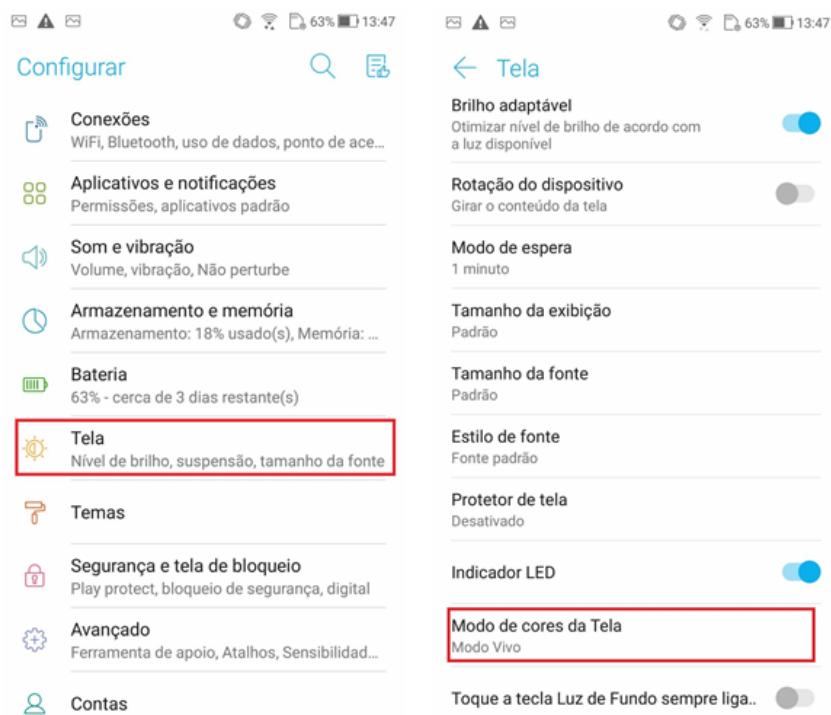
63% 13:47

Configurar

Conexões
WiFi, Bluetooth, uso de dados, ponto de ace...

Aplicativos e notificações
Permissões, aplicativos padrão

Som e vibração
Volume, vibração, Não perturbe

Armazenamento e memória
Armazenamento: 18% usado(s), Memória: ...

Bateria
63% - cerca de 3 dias restante(s)

Tela
Nível de brilho, suspensão, tamanho da fonte

Temas

Segurança e tela de bloqueio
Play protect, bloqueio de segurança, digital

Avançado
Ferramenta de apoio, Atalhos, Sensibilidad...

Contas

63% 13:47

Tela

Brilho adaptável
Otimizar nível de brilho de acordo com a luz disponível

Rotação do dispositivo
Girar o conteúdo da tela

Modo de espera
1 minuto

Tamanho da exibição
Padrão

Tamanho da fonte
Padrão

Estilo de fonte
Fonte padrão

Protetor de tela
Desativado

Indicador LED

Modo de cores da Tela
Modo Vivo

Toque a tecla Luz de Fundo sempre liga..